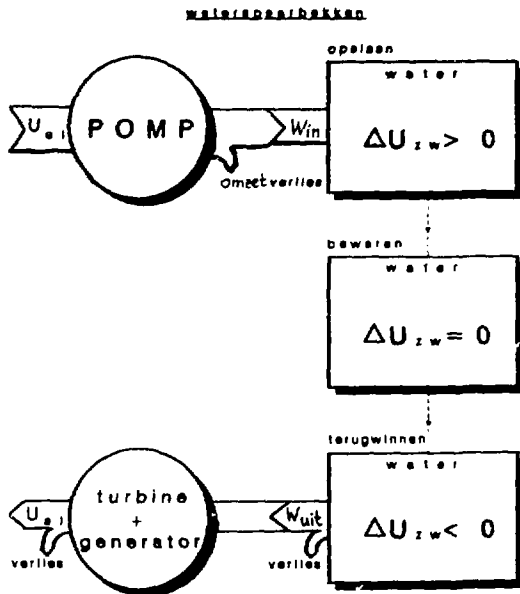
waterspaarbekken

$U_{el}$

POMP

$W_{in}$

omzetverlies

opslaan

water

$\Delta U_{zw} > 0$

bewaren

water

$\Delta U_{zw} = 0$

terugwinnen

water

$\Delta U_{zw} < 0$

$U_{el}$

verlies

turbine + generator

$W_{uit}$

verlies